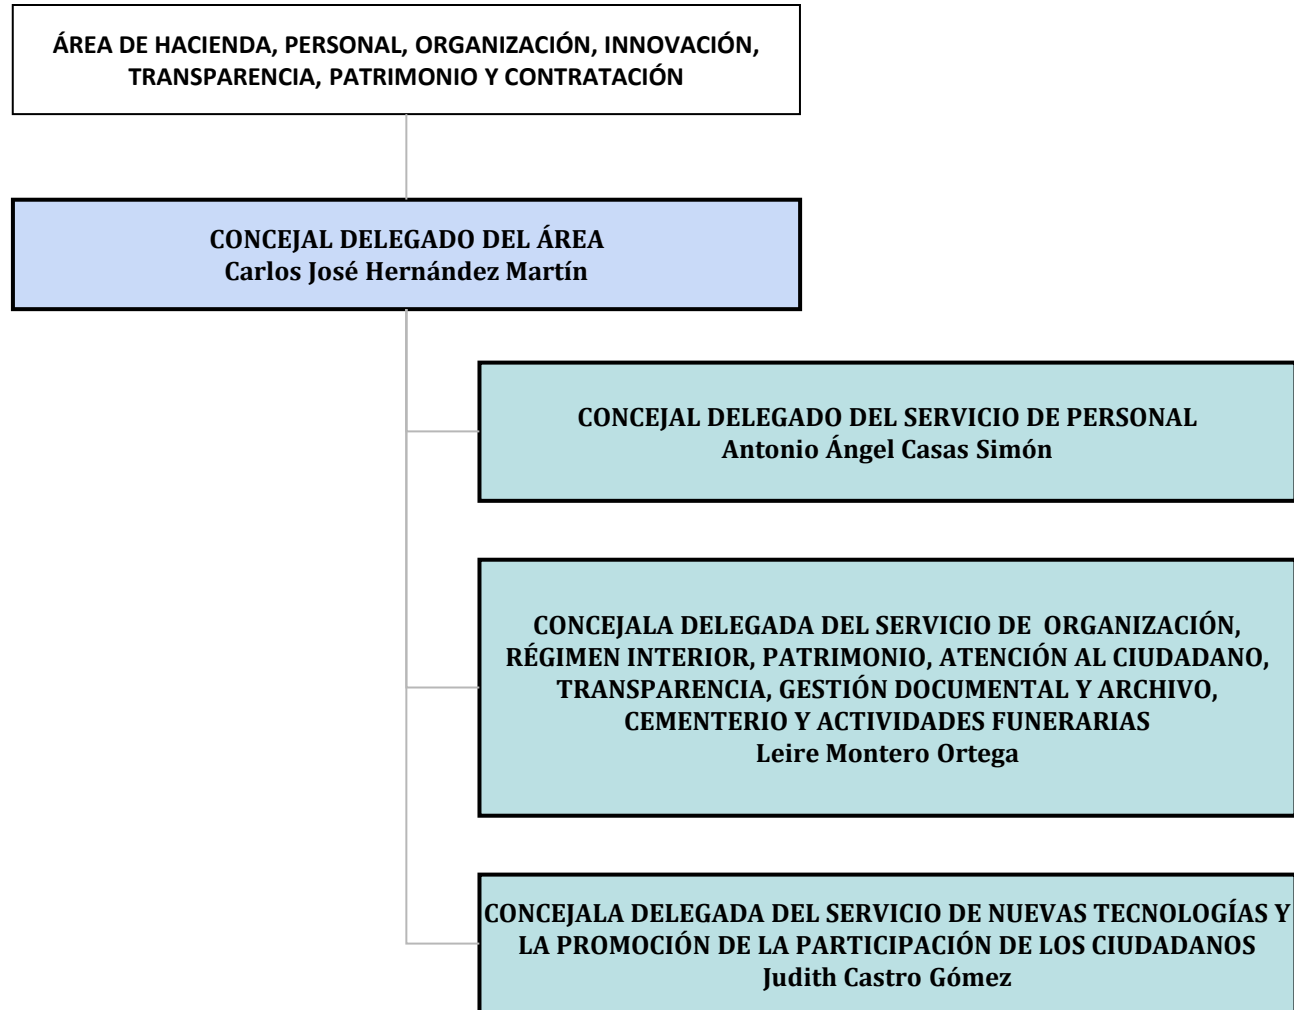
ÁREA DE HACIENDA, PERSONAL, ORGANIZACIÓN, INNOVACIÓN, TRANSPARENCIA, PATRIMONIO Y CONTRATACIÓN

CONCEJAL DELEGADO DEL ÁREA
Carlos José Hernández Martín

CONCEJAL DELEGADO DEL SERVICIO DE PERSONAL
Antonio Ángel Casas Simón

CONCEJALA DELEGADA DEL SERVICIO DE ORGANIZACIÓN, RÉGIMEN INTERIOR, PATRIMONIO, ATENCIÓN AL CIUDADANO, TRANSPARENCIA, GESTIÓN DOCUMENTAL Y ARCHIVO, CEMENTERIO Y ACTIVIDADES FUNERARIAS
Leire Montero Ortega

CONCEJALA DELEGADA DEL SERVICIO DE NUEVAS TECNOLOGÍAS Y LA PROMOCIÓN DE LA PARTICIPACIÓN DE LOS CIUDADANOS
Judith Castro Gómez